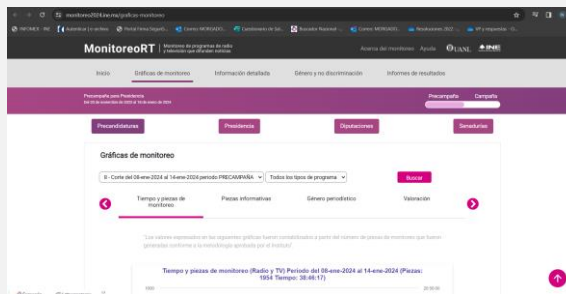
monitoreo2024.ine.mx/graficas-monitoreo

MonitoreoRT | Monitoreo de programas de radio y televisión que difunden noticias

Acerca del monitoreo Ayuda UANL INE

Inicio Gráficas de monitoreo Información detallada Género y no discriminación Informes de resultados

Precampaña para Presidencia

Precampaña Campaña

Precandidaturas Presidencia Diputaciones Senadurías

Gráficas de monitoreo

8 - Corte del 08-ene-2024 al 14-ene-2024 periodo PRECAMPAÑA Todos los tipos de programa Buscar

Tiempo y piezas de monitoreo Piezas informativas Género periodístico Valoración

"Los valores expresados en las siguientes gráficas fueron contabilizados a partir del número de piezas de monitoreo que fueron generadas conforme a la metodología aprobada por el Instituto"

Tiempo y piezas de monitoreo (Radio y TV) Periodo del 08-ene-2024 al 14-ene-2024 (Piezas: 1954 Tiempo: 38:46:17)